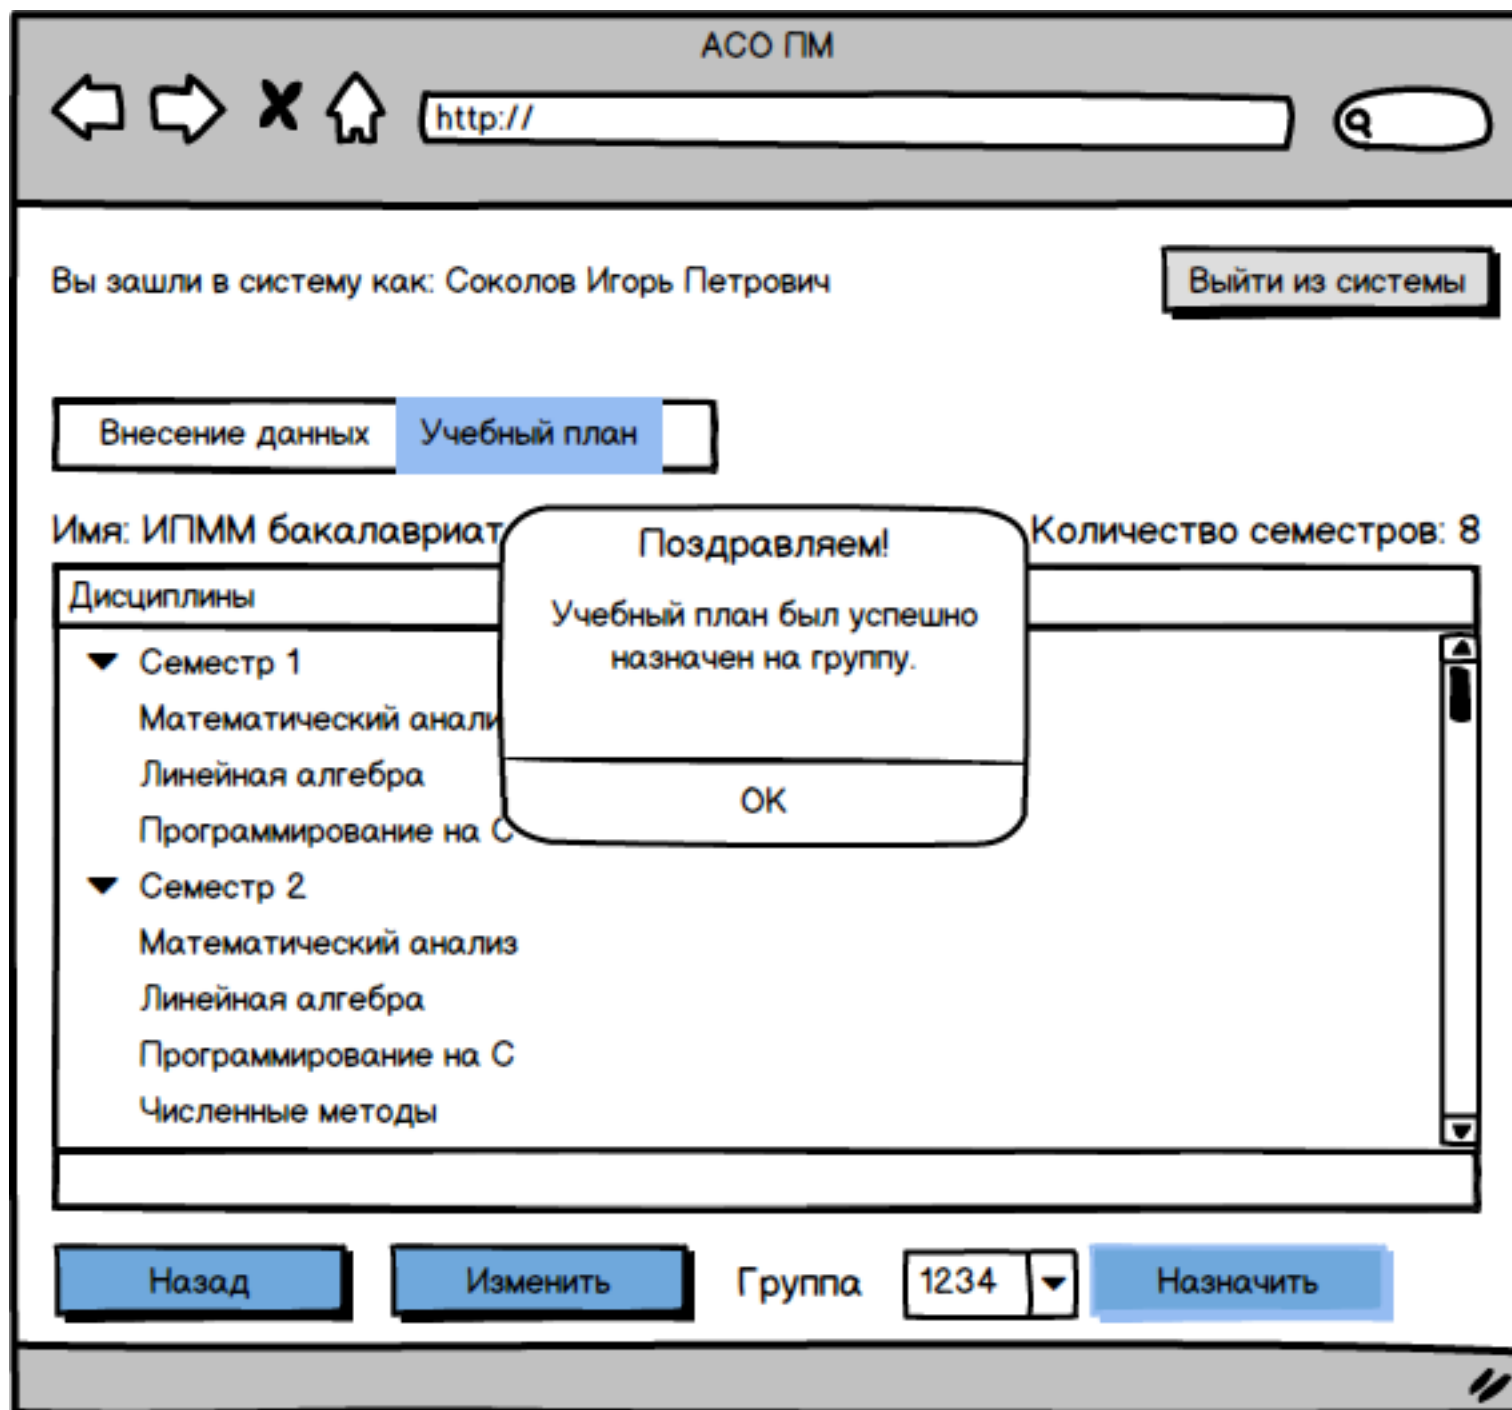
АСО ПМ

http://

Вы зашли в систему как: Соколов Игорь Петрович

Выйти из системы

Внесение данных

Учебный план

Имя: ИПММ бакалавриат

Количество семестров: 8

Поздравляем!

Учебный план был успешно назначен на группу.

OK

Дисциплины

Семестр 1

Математический анали

Линейная алгебра

Программирование на С

Семестр 2

Математический анализ

Линейная алгебра

Программирование на С

Численные методы

Назад

Изменить

Группа

1234

Назначить